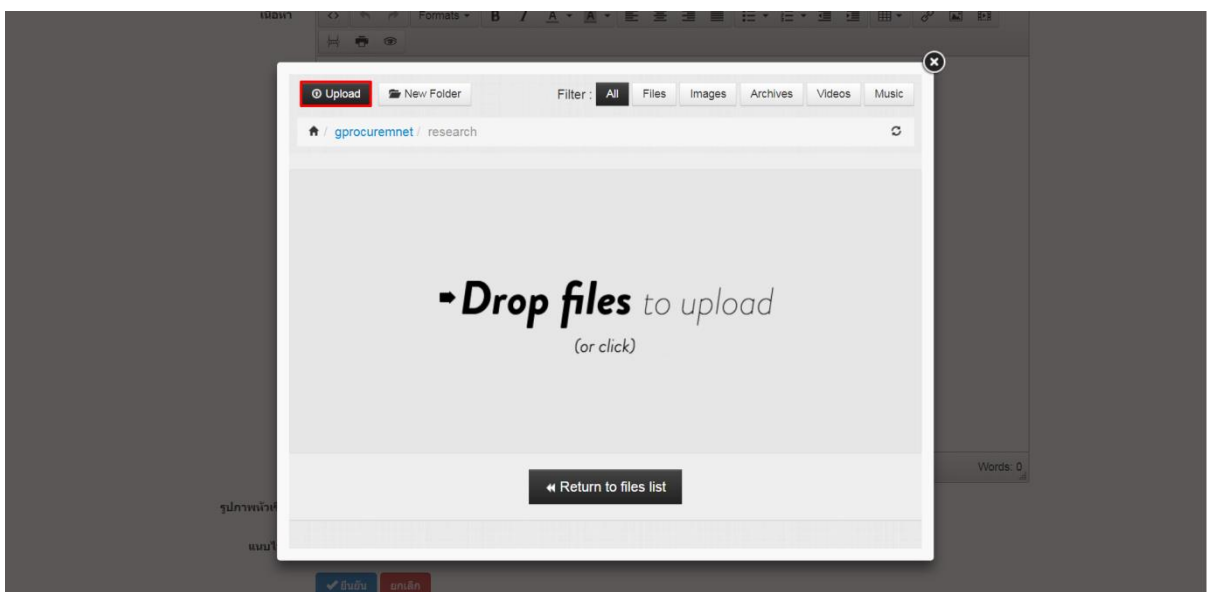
เนื้อหา Formats B I A A

Upload New Folder Filter : All Files Images Archives Videos Music

/ gprocuremnet / research

Drop files to upload
(or click)

Return to files list

Words: 0

รูปภาพหน้า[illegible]

แนบ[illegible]

ยืนยัน ยกเลิก